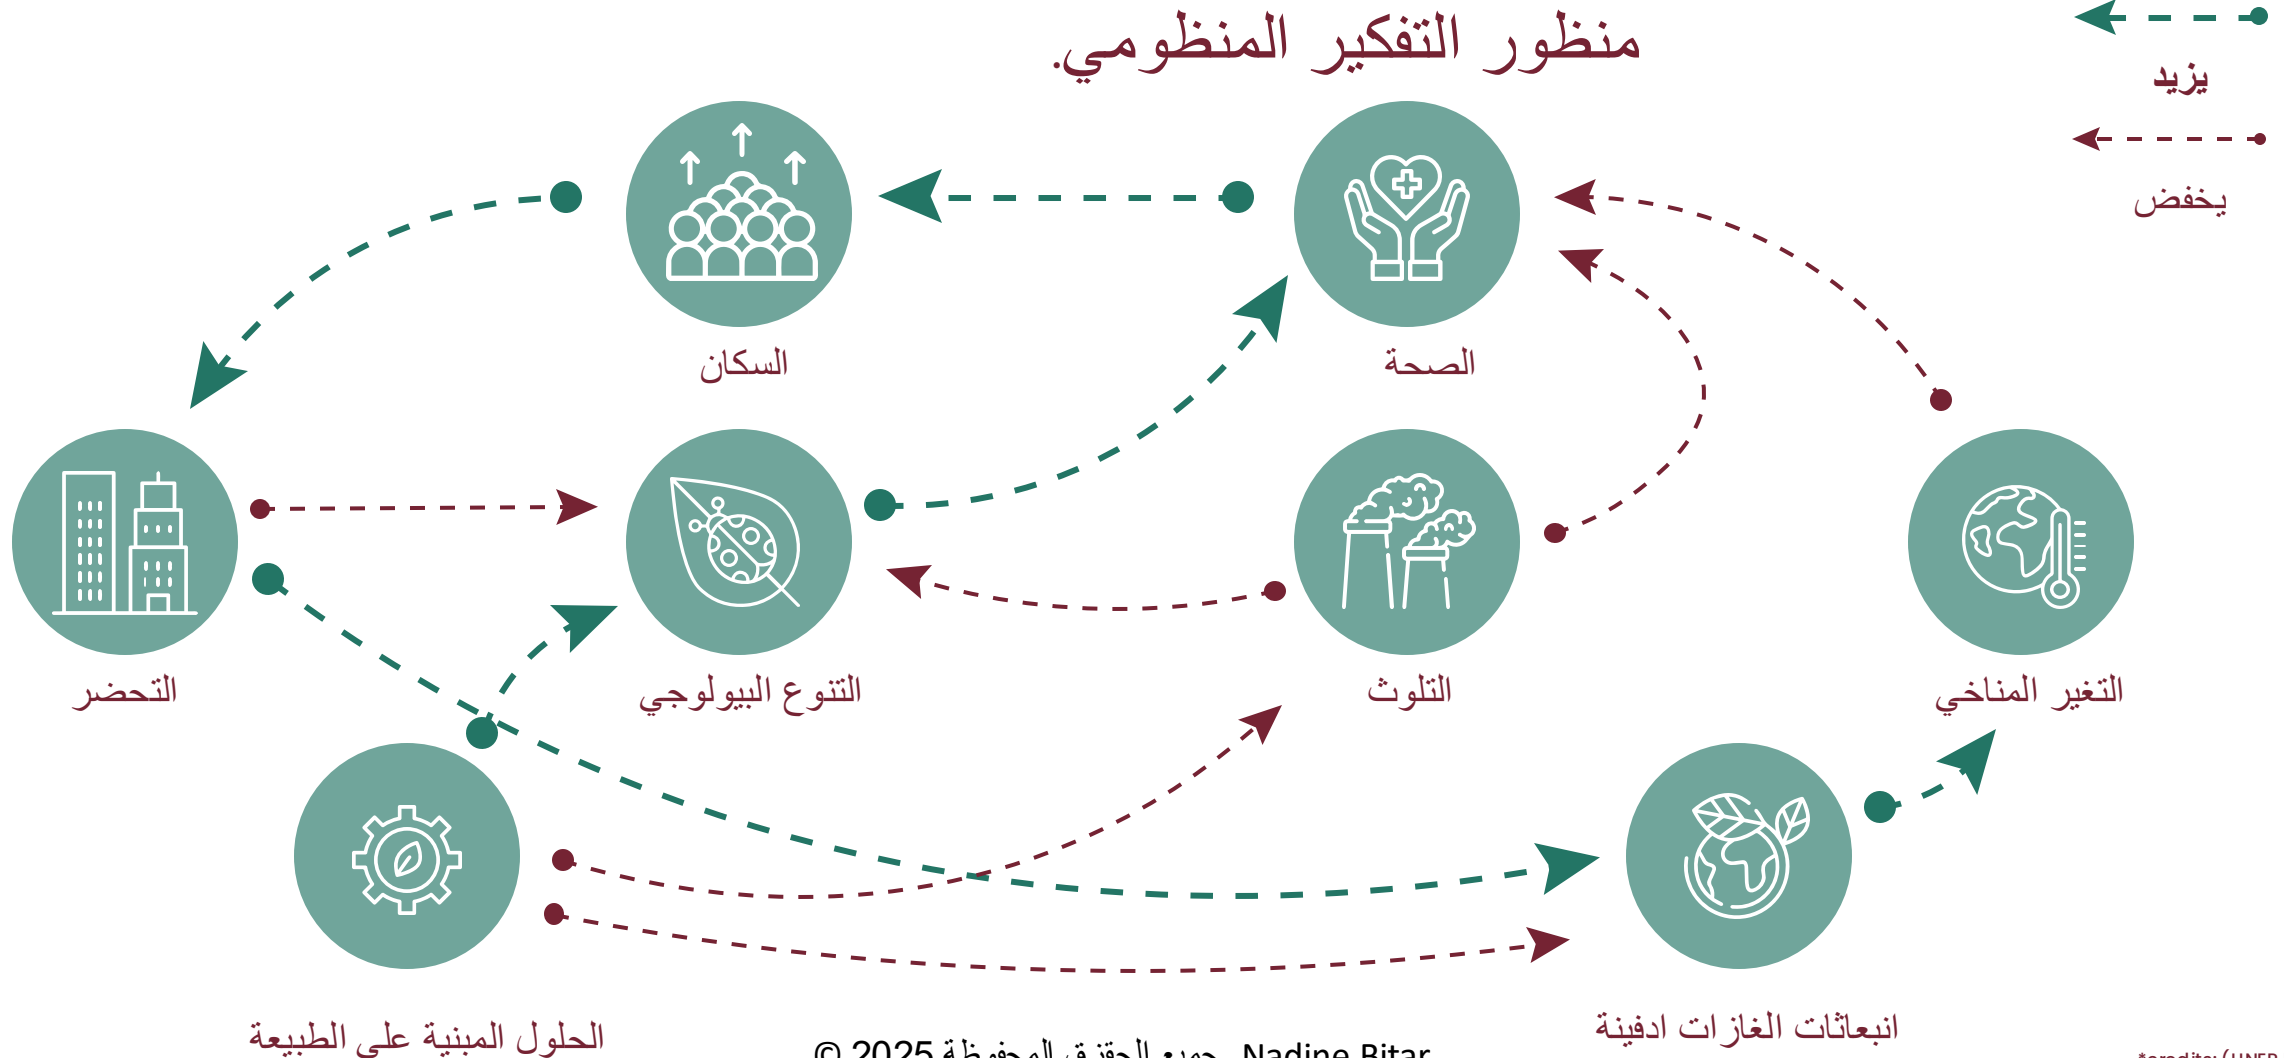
منظور التفكير المنظومي.

يزيد

يخفض

السكان

الصحة

التحضر

التنوع البيولوجي

التلوث

التغير المناخي

الحلول المبنية على الطبيعة

انبعاثات الغازات ادفينة

© 2025 جميع الحقوق المحفوظة Nadine Bitar

*credits: UNEP